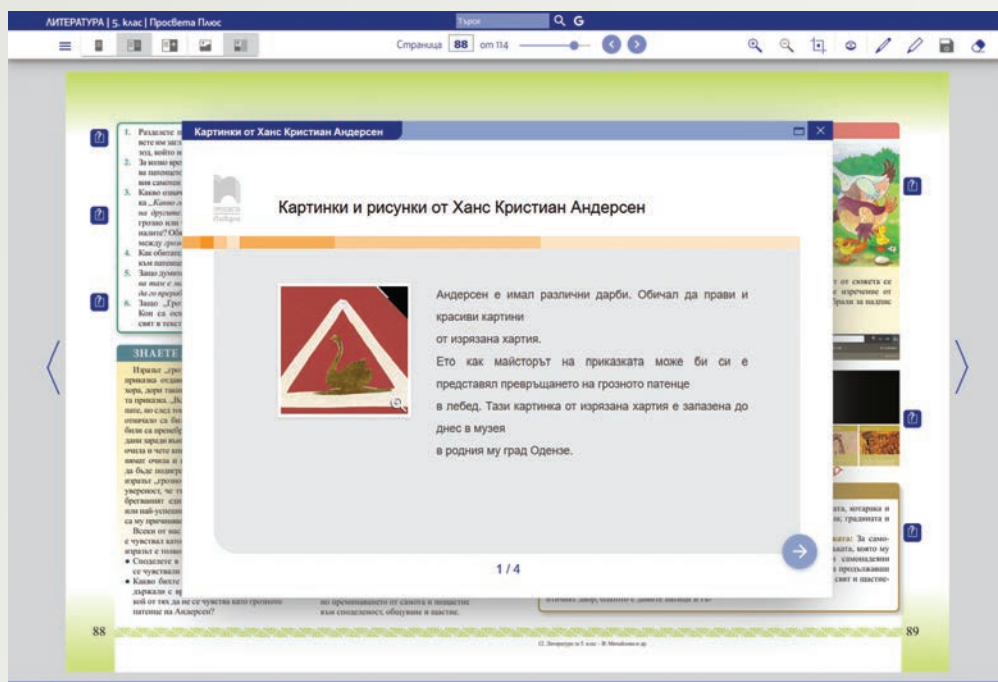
ЛИТЕРАТУРА | 5. клас | Просвета Плюс

Търси

Страница 88 от 114

Картинки от Ханс Кристиан Андерсен

Картинки и рисунки от Ханс Кристиан Андерсен

Андерсен е имал различни дарби. Обичал да прави и красиви картини от изрязана хартия.
Ето как майсторът на приказката може би си е представял превръщането на грозното патенце в лебед. Тази картинка от изрязана хартия е запазена до днес в музея в родния му град Одензе.

1 / 4

ЗНАЕТЕ

88

89